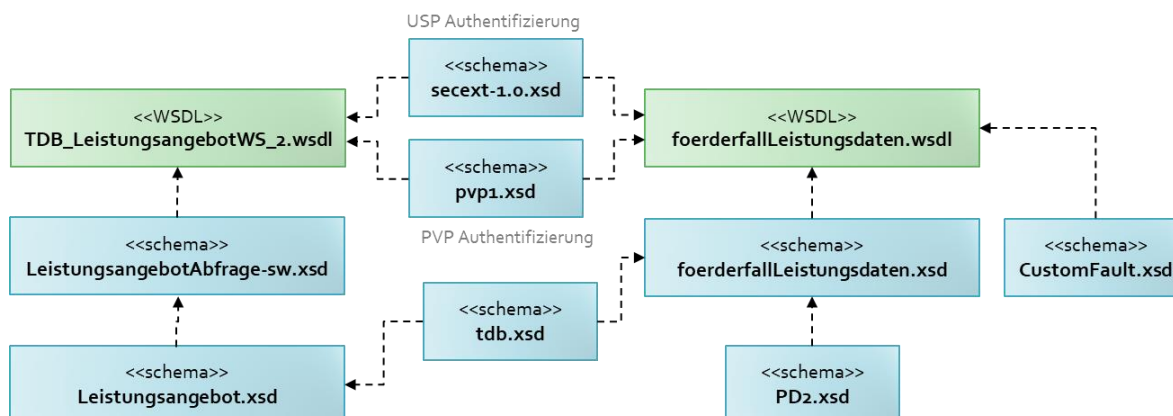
USP Authentifizierung

<<schema>>
secext-1.0.xsd

<<WSDL>>
TDB_LeistungsangebotWS_2.wsdl

<<WSDL>>
foerderfallLeistungsdaten.wsdl

<<schema>>
pvp1.xsd

PVP Authentifizierung

<<schema>>
LeistungsangebotAbfrage-sw.xsd

<<schema>>
foerderfallLeistungsdaten.xsd

<<schema>>
CustomFault.xsd

<<schema>>
tdb.xsd

<<schema>>
Leistungsangebot.xsd

<<schema>>
PD2.xsd